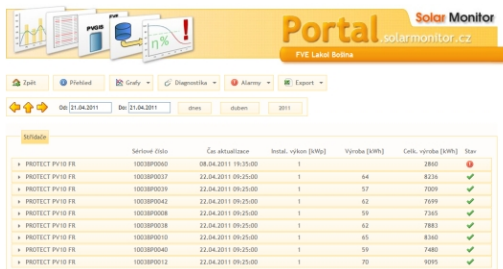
PVGIS

Portal.solarmonitor.cz

Solar Monitor

FVE Lakoš Bolina

Zpět | Přehled | Grafy | Diagnostika | Alarmy | Export

Od: 21.04.2011 | Do: 21.04.2011 | dnes | duben | 2011

Střídače

| | Sériové číslo | Čas aktualizace | Instal. výkon [kWp] | Výroba [kWh] | Celk. výroba [kWh] | Stav |
|---|---|---|---|---|---|---|
| PROTECT PV10 FR | 1003BP0060 | 08.04.2011 09:35:00 | 1 | | 2860 | |
| PROTECT PV10 FR | 1003BP0037 | 22.04.2011 09:25:00 | 1 | 64 | 8236 | |
| PROTECT PV10 FR | 1003BP0039 | 22.04.2011 09:25:00 | 1 | 57 | 7009 | |
| PROTECT PV10 FR | 1003BP0042 | 22.04.2011 09:25:00 | 1 | 62 | 7699 | |
| PROTECT PV10 FR | 1003BP0008 | 22.04.2011 09:25:00 | 1 | 59 | 7365 | |
| PROTECT PV10 FR | 1003BP0038 | 22.04.2011 09:25:00 | 1 | 62 | 7883 | |
| PROTECT PV10 FR | 1003BP0010 | 22.04.2011 09:25:00 | 1 | 65 | 8360 | |
| PROTECT PV10 FR | 1003BP0040 | 22.04.2011 09:25:00 | 1 | 59 | 7480 | |
| PROTECT PV10 FR | 1003BP0012 | 22.04.2011 09:25:00 | 1 | 70 | 9095 | |